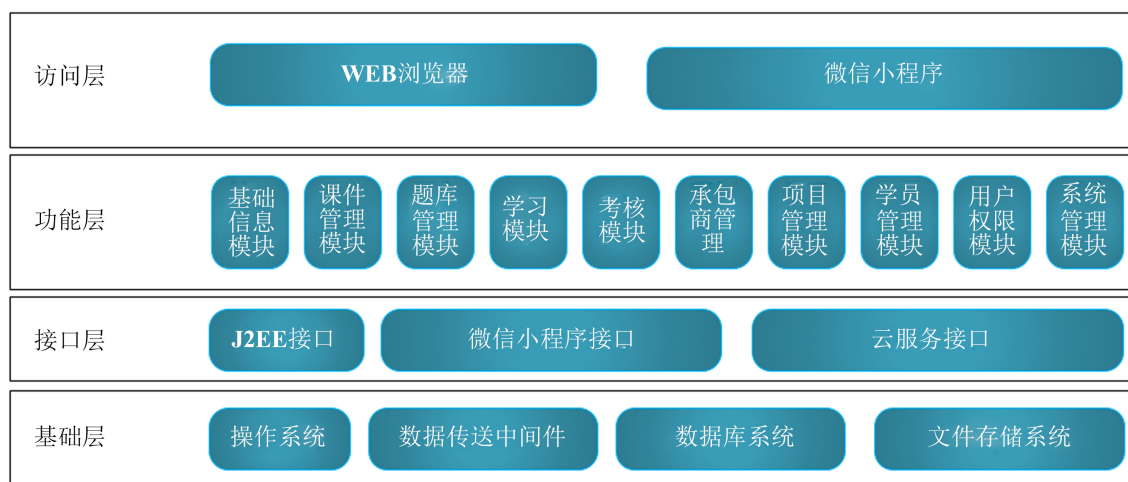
访问层

WEB浏览器

微信小程序

功能层

基础信息模块

课件管理模块

题库管理模块

学习模块

考核模块

承包商管理

项目管理模块

学员管理模块

用户权限模块

系统管理模块

接口层

J2EE接口

微信小程序接口

云服务接口

基础层

操作系统

数据传送中间件

数据库系统

文件存储系统